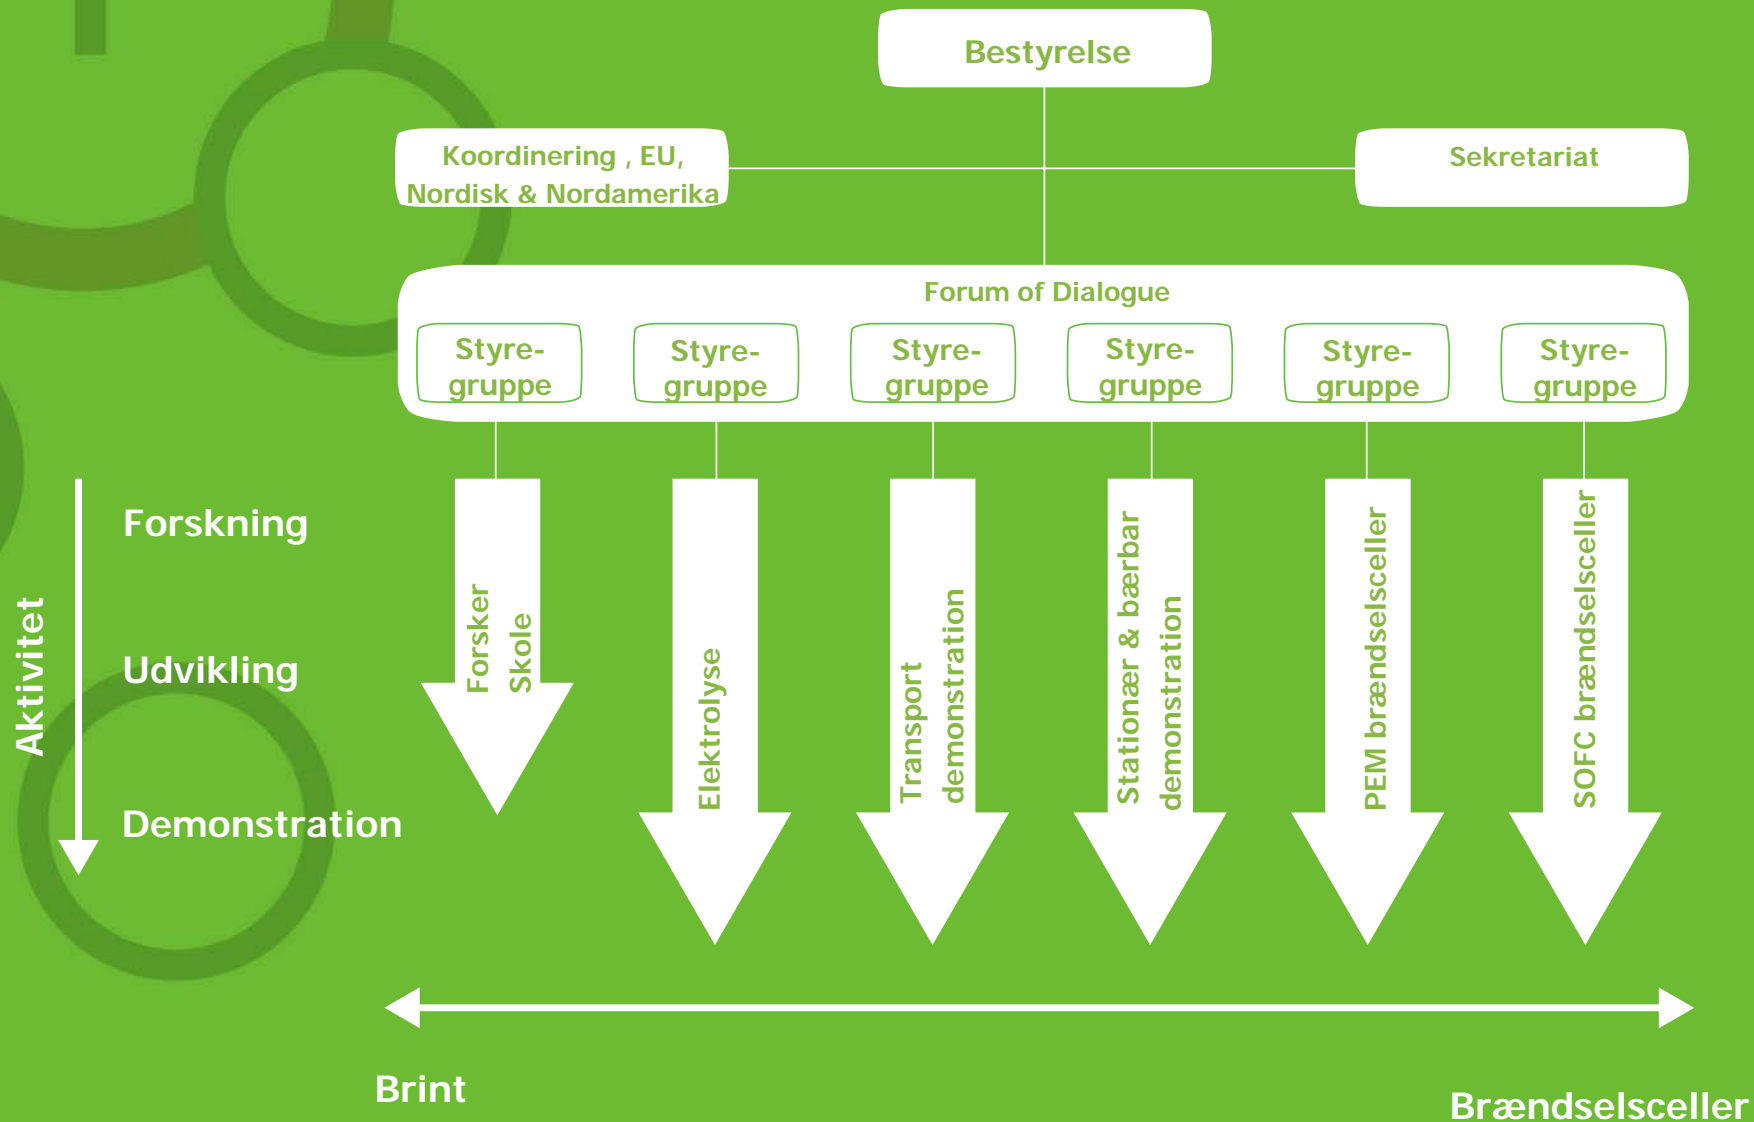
Bestyrelse

Koordinering , EU, Nordisk & Nordamerika

Sekretariat

Forum of Dialogue

Styre-gruppe

Styre-gruppe

Styre-gruppe

Styre-gruppe

Styre-gruppe

Styre-gruppe

Aktivitet

Forskning

Udvikling

Demonstration

Forsker Skole

Elektrolyse

Transport demonstration

Stationær & bærbar demonstration

PEM brændselsceller

SOFC brændselsceller

Brint

Brændselsceller